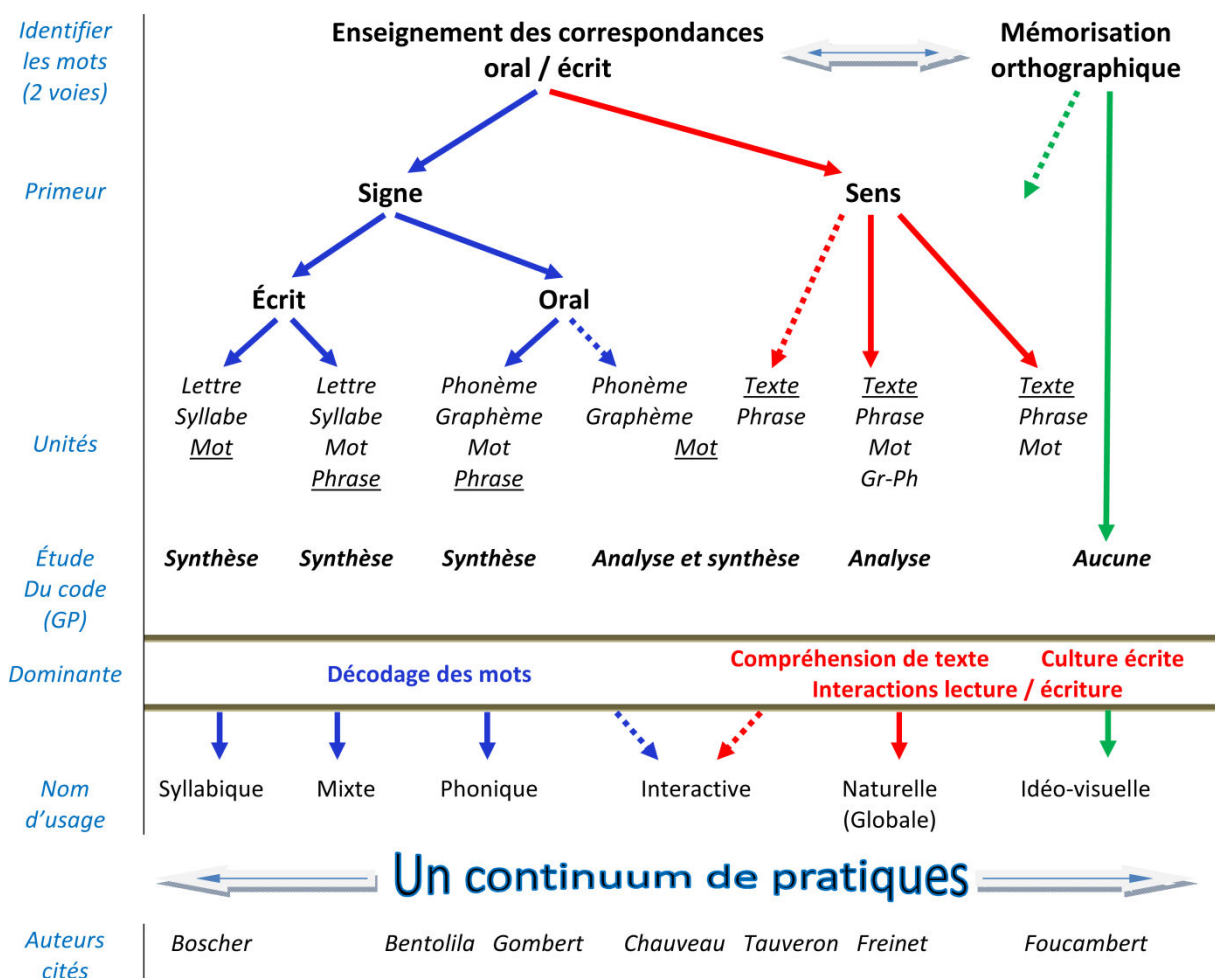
Identifier les mots (2 voies)

Enseignement des correspondances oral / écrit

Mémorisation orthographique

Primeur

Signe

Sens

Écrit

Oral

Lettre
Syllabe
Mot

Lettre
Syllabe
Mot
Phrase

Phonème
Graphème
Mot
Phrase

Phonème
Graphème
Mot

Texte
Phrase

Texte
Phrase
Mot
Gr-Ph

Texte
Phrase
Mot

Unités

Étude Du code (GP)

Synthèse

Synthèse

Synthèse

Analyse et synthèse

Analyse

Aucune

Dominante

Décodage des mots

Compréhension de texte

Culture écrite

Interactions lecture / écriture

Nom d'usage

Syllabique

Mixte

Phonique

Interactive

Naturelle (Globale)

Idéo-visuelle

Un continuum de pratiques

Auteurs cités

Boscher

Bentolila

Gombert

Chauveau

Tauveron

Freinet

Foucambert